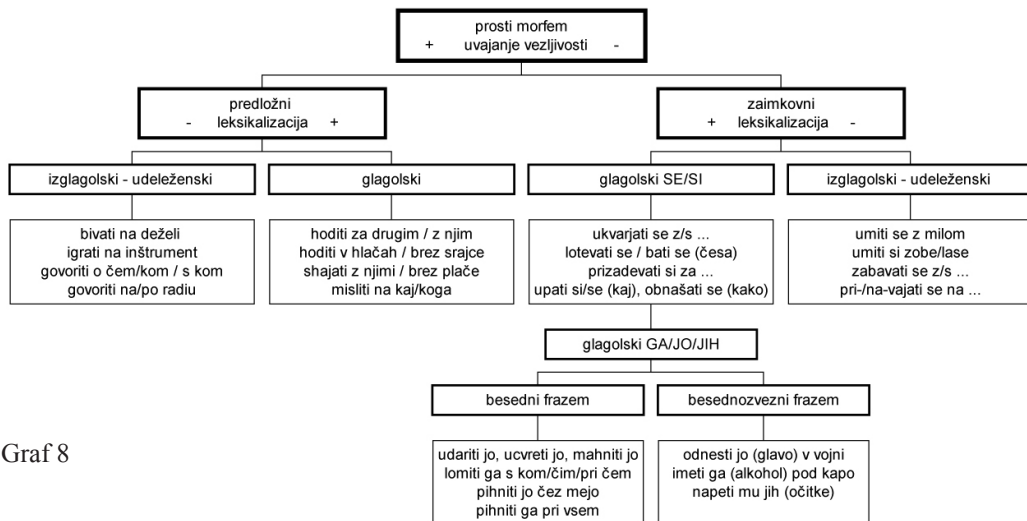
prosti morfem
+ uvajanje vezljivosti -

predložni
- leksikalizacija +

zaimkovni
+ leksikalizacija -

izglagolski - udeleženski

glagolski

glagolski SE/SI

izglagolski - udeleženski

bivati na deželi
igrati na inštrument
govoriti o čem/kom / s kom
govoriti na/po radiu

hoditi za drugim / z njim
hoditi v hlačah / brez srajce
shajati z njimi / brez plače
misliti na kaj/koga

ukvarjati se z/s ...
lotevati se / bati se (česa)
prizadevati si za ...
upati si/se (kaj), obnašati se (kako)

umiti se z milom
umiti si zobe/lase
zabavati se z/s ...
pri-/na-vajati se na ...

glagolski GA/JO/JIH

besedni frazem

besednozvezni frazem

Graf 8

udariti jo, ucvreti jo, mahniti jo
lomiti ga s kom/čim/pri čem
pihniti jo čez mejo
pihniti ga pri vsem

odnesti jo (glavo) v vojni
imeti ga (alkohol) pod kapo
napeti mu jih (očitke)